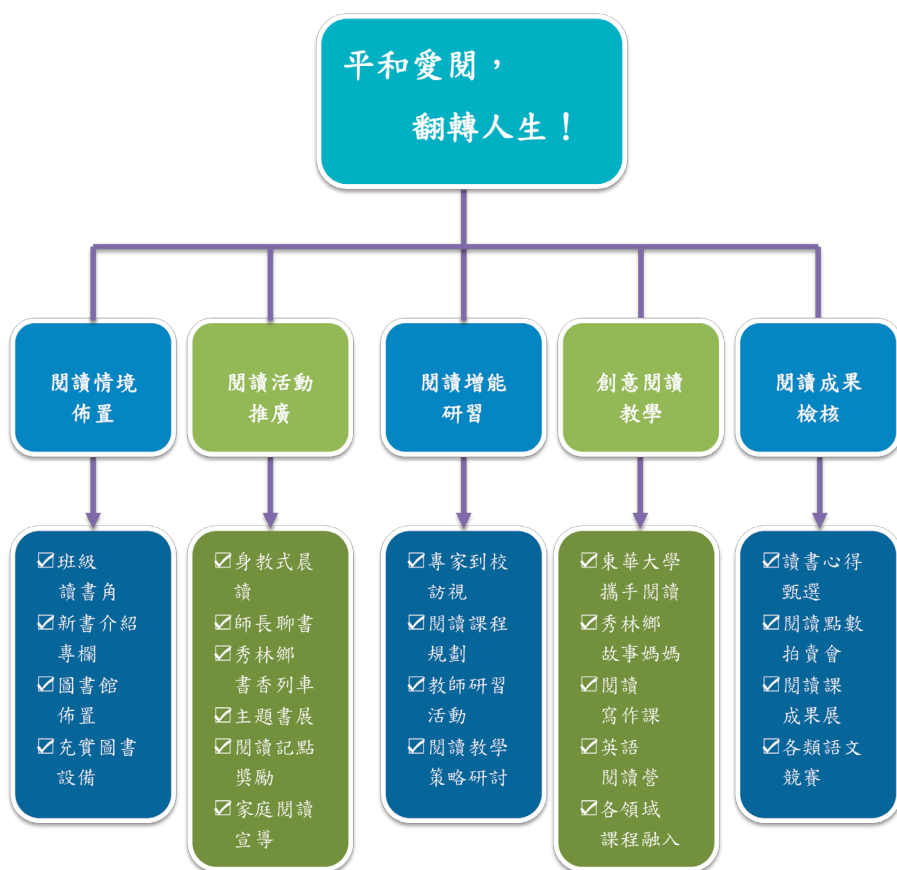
平和愛閱，
翻轉人生！

閱讀情境佈置

☑班級讀書角
☑新書介紹專欄
☑圖書館佈置
☑充實圖書設備

閱讀活動推廣

☑身教式晨讀
☑師長聊書
☑秀林鄉書香列車
☑主題書展
☑閱讀記點獎勵
☑家庭閱讀宣導

閱讀增能研習

☑專家到校訪視
☑閱讀課程規劃
☑教師研習活動
☑閱讀教學策略研討

創意閱讀教學

☑東華大學攜手閱讀
☑秀林鄉故事媽媽
☑閱讀寫作課
☑英語閱讀營
☑各領域課程融入

閱讀成果檢核

☑讀書心得甄選
☑閱讀點數拍賣會
☑閱讀課成果展
☑各類語文競賽